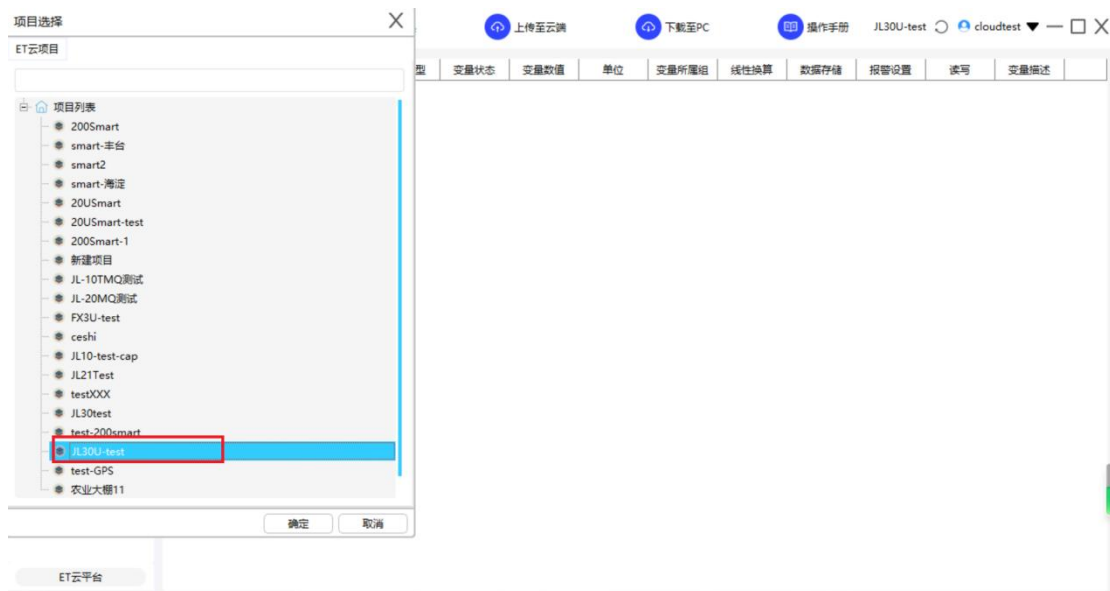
项目选择
ET云项目

项目列表
200Smart
smart-丰台
smart2
smart-海淀
20USmart
20USmart-test
200Smart-1
新建项目
JL-10TMQ测试
JL-20MQ测试
FX3U-test
ceshi
JL10-test-cap
JL21Test
testXXX
JL30test
test-200smart
JL30U-test
test-GPS
农业大棚11

确定 取消

ET云平台

上传至云端 下载至PC 操作手册 JL30U-test cloudtest

| 型 | 变量状态 | 变量数值 | 单位 | 变量所属组 | 线性换算 | 数据存储 | 报警设置 | 读写 | 变量描述 |
|---|---|---|---|---|---|---|---|---|---|